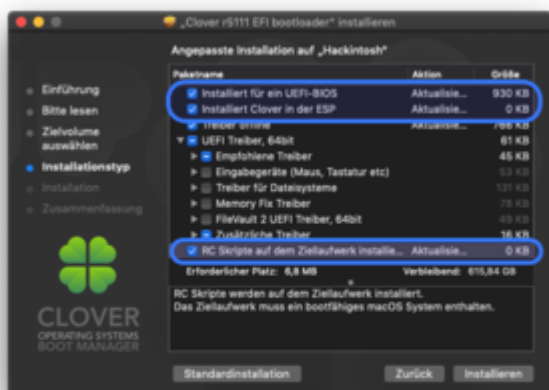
„Clover r5111 EFI bootloader" installieren

Angepasste Installation auf „Hackintosh"

- Einführung
- Bitte lesen
- Zielvolume auswählen
- Installationstyp
- Installation
- Zusammenfassung

| Paketname | Aktion | Größe |
|---|---|---|
| Installiert für ein UEFI-BIOS | Aktualisie... | 930 KB |
| Installiert Clover in der ESP | Aktualisie... | 0 KB |
| Treiber offline | Aktualisie... | 766 KB |
| UEFI Treiber, 64bit | | 61 KB |
| Empfohlene Treiber | | 45 KB |
| Eingabegeräte (Maus, Tastatur etc) | | 53 KB |
| Treiber für Dateisysteme | | 131 KB |
| Memory Fix Treiber | | 78 KB |
| FileVault 2 UEFI Treiber, 64bit | | 49 KB |
| Zusätzliche Treiber | | 16 KB |
| RC Skripte auf dem Ziellaufwerk installie... | Aktualisie... | 0 KB |

Erforderlicher Platz: 6,8 MB Verbleibend: 615,84 GB

RC Skripte werden auf dem Ziellaufwerk installiert.
Das Ziellaufwerk muss ein bootfähiges macOS System enthalten.

CLOVER
OPERATING SYSTEMS
BOOT MANAGER

Standardinstallation Zurück Installieren